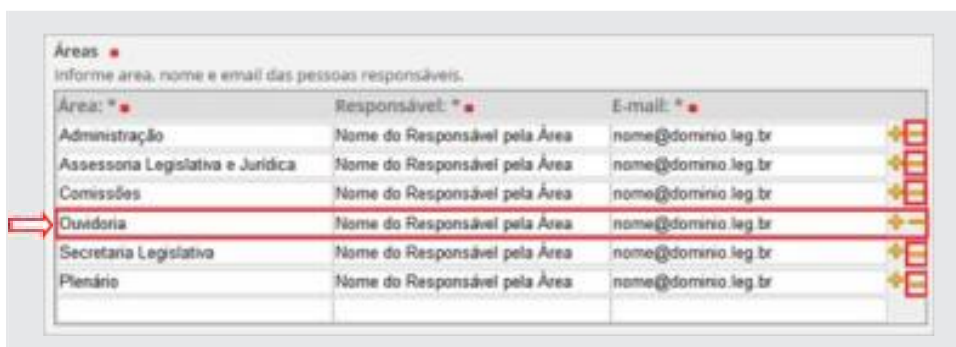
Áreas

Informe area, nome e email das pessoas responsáveis.

| Área: * | Responsável: * | E-mail: * |
|---|---|---|
| Administração | Nome do Responsável pela Área | nome@dominio.leg.br |
| Assessoria Legislativa e Jurídica | Nome do Responsável pela Área | nome@dominio.leg.br |
| Comissões | Nome do Responsável pela Área | nome@dominio.leg.br |
| Ouvidoria | Nome do Responsável pela Área | nome@dominio.leg.br |
| Secretaria Legislativa | Nome do Responsável pela Área | nome@dominio.leg.br |
| Plenário | Nome do Responsável pela Área | nome@dominio.leg.br |
| | | |